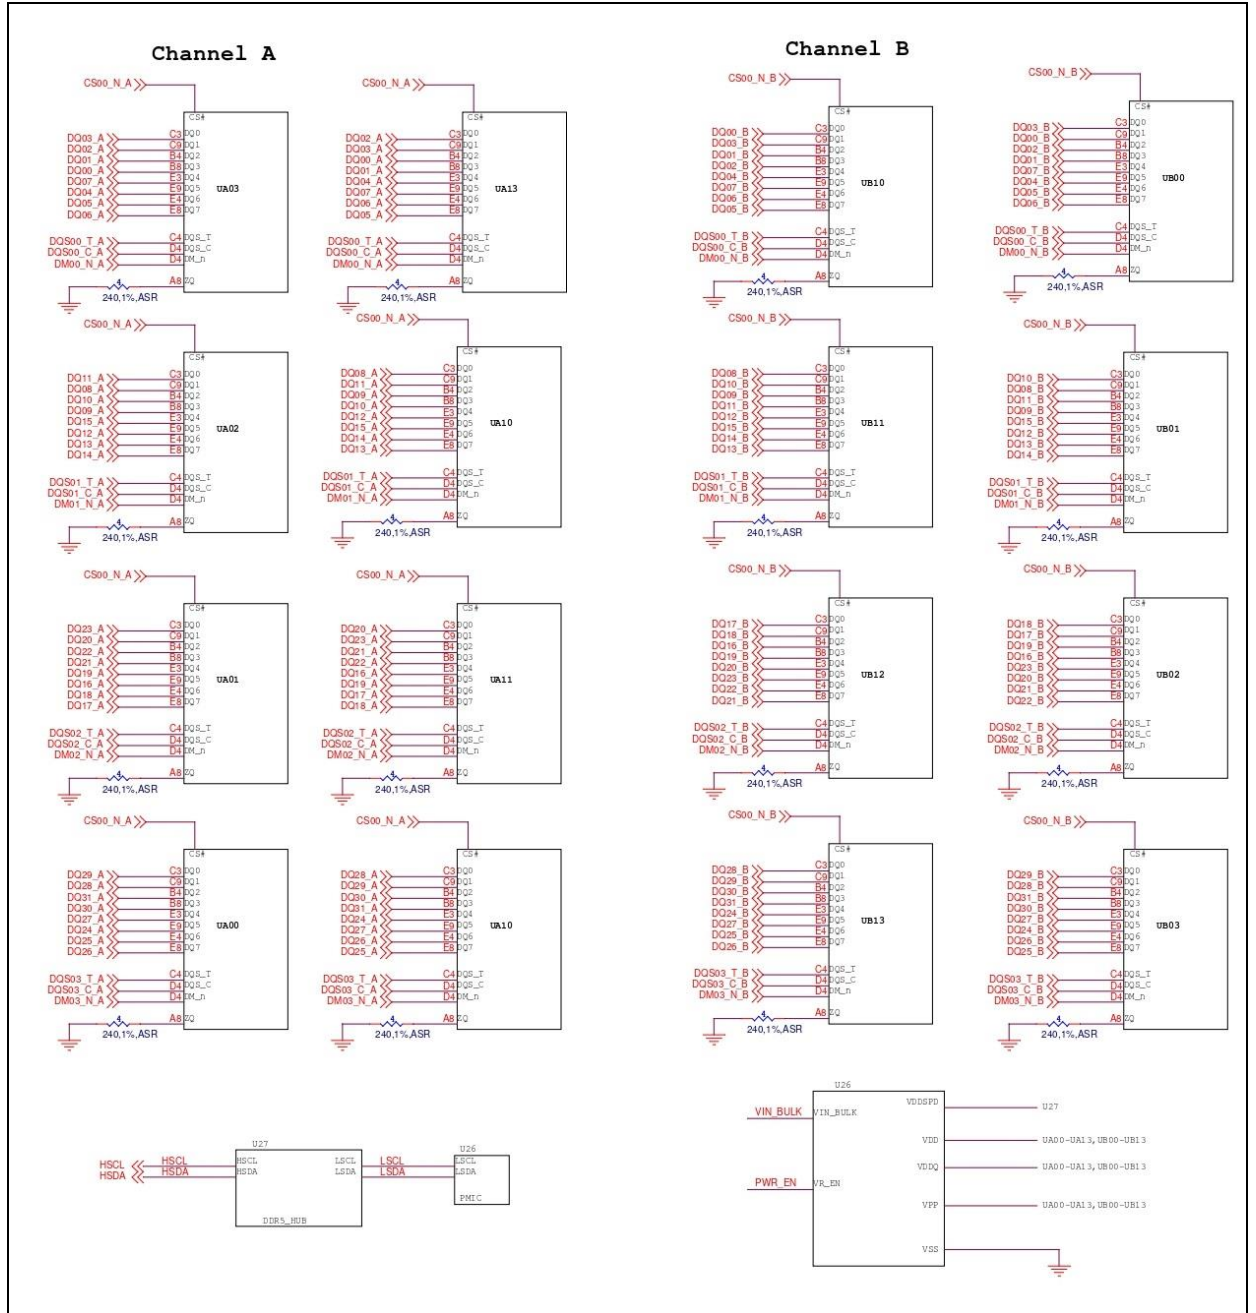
Channel A

CS00_N_A
CS#
DQ03_A C3 DQ0
DQ02_A C9 DQ1
DQ01_A B4 DQ2
DQ00_A B8 DQ3
DQ07_A E3 DQ4
DQ04_A E9 DQ5
DQ05_A E4 DQ6
DQ06_A E8 DQ7
UA03
DQS00_T_A C4 DQS_T
DQS00_C_A D4 DQS_C
DM00_N_A D4 DM_n
A8 ZQ
240,1%,ASR

CS00_N_A
CS#
DQ02_A C3 DQ0
DQ03_A C9 DQ1
DQ00_A B4 DQ2
DQ01_A B8 DQ3
DQ04_A E3 DQ4
DQ07_A E9 DQ5
DQ06_A E4 DQ6
DQ05_A E8 DQ7
UA13
DQS00_T_A C4 DQS_T
DQS00_C_A D4 DQS_C
DM00_N_A D4 DM_n
A8 ZQ
240,1%,ASR

CS00_N_A
CS#
DQ11_A C3 DQ0
DQ08_A C9 DQ1
DQ10_A B4 DQ2
DQ09_A B8 DQ3
DQ15_A E3 DQ4
DQ12_A E9 DQ5
DQ13_A E4 DQ6
DQ14_A E8 DQ7
UA02
DQS01_T_A C4 DQS_T
DQS01_C_A D4 DQS_C
DM01_N_A D4 DM_n
A8 ZQ
240,1%,ASR

CS00_N_A
CS#
DQ08_A C3 DQ0
DQ11_A C9 DQ1
DQ09_A B4 DQ2
DQ10_A B8 DQ3
DQ12_A E3 DQ4
DQ15_A E9 DQ5
DQ14_A E4 DQ6
DQ13_A E8 DQ7
UA10
DQS01_T_A C4 DQS_T
DQS01_C_A D4 DQS_C
DM01_N_A D4 DM_n
A8 ZQ
240,1%,ASR

CS00_N_A
CS#
DQ23_A C3 DQ0
DQ20_A C9 DQ1
DQ22_A B4 DQ2
DQ21_A B8 DQ3
DQ19_A E3 DQ4
DQ16_A E9 DQ5
DQ18_A E4 DQ6
DQ17_A E8 DQ7
UA01
DQS02_T_A C4 DQS_T
DQS02_C_A D4 DQS_C
DM02_N_A D4 DM_n
A8 ZQ
240,1%,ASR

CS00_N_A
CS#
DQ20_A C3 DQ0
DQ23_A C9 DQ1
DQ21_A B4 DQ2
DQ22_A B8 DQ3
DQ16_A E3 DQ4
DQ19_A E9 DQ5
DQ17_A E4 DQ6
DQ18_A E8 DQ7
UA11
DQS02_T_A C4 DQS_T
DQS02_C_A D4 DQS_C
DM02_N_A D4 DM_n
A8 ZQ
240,1%,ASR

CS00_N_A
CS#
DQ29_A C3 DQ0
DQ28_A C9 DQ1
DQ31_A B4 DQ2
DQ30_A B8 DQ3
DQ27_A E3 DQ4
DQ24_A E9 DQ5
DQ25_A E4 DQ6
DQ26_A E8 DQ7
UA00
DQS03_T_A C4 DQS_T
DQS03_C_A D4 DQS_C
DM03_N_A D4 DM_n
A8 ZQ
240,1%,ASR

CS00_N_A
CS#
DQ28_A C3 DQ0
DQ29_A C9 DQ1
DQ30_A B4 DQ2
DQ31_A B8 DQ3
DQ24_A E3 DQ4
DQ27_A E9 DQ5
DQ26_A E4 DQ6
DQ25_A E8 DQ7
UA10
DQS03_T_A C4 DQS_T
DQS03_C_A D4 DQS_C
DM03_N_A D4 DM_n
A8 ZQ
240,1%,ASR

Channel B

CS00_N_B
CS#
DQ00_B C3 DQ0
DQ03_B C9 DQ1
DQ01_B B4 DQ2
DQ02_B B8 DQ3
DQ04_B E3 DQ4
DQ07_B E9 DQ5
DQ06_B E4 DQ6
DQ05_B E8 DQ7
UB10
DQS00_T_B C4 DQS_T
DQS00_C_B D4 DQS_C
DM00_N_B D4 DM_n
A8 ZQ
240,1%,ASR

CS00_N_B
CS#
DQ03_B C3 DQ0
DQ00_B C9 DQ1
DQ02_B B4 DQ2
DQ01_B B8 DQ3
DQ07_B E3 DQ4
DQ04_B E9 DQ5
DQ05_B E4 DQ6
DQ06_B E8 DQ7
UB00
DQS00_T_B C4 DQS_T
DQS00_C_B D4 DQS_C
DM00_N_B D4 DM_n
A8 ZQ
240,1%,ASR

CS00_N_B
CS#
DQ08_B C3 DQ0
DQ10_B C9 DQ1
DQ09_B B4 DQ2
DQ11_B B8 DQ3
DQ12_B E3 DQ4
DQ15_B E9 DQ5
DQ14_B E4 DQ6
DQ13_B E8 DQ7
UB11
DQS01_T_B C4 DQS_T
DQS01_C_B D4 DQS_C
DM01_N_B D4 DM_n
A8 ZQ
240,1%,ASR

CS00_N_B
CS#
DQ10_B C3 DQ0
DQ08_B C9 DQ1
DQ11_B B4 DQ2
DQ09_B B8 DQ3
DQ15_B E3 DQ4
DQ12_B E9 DQ5
DQ13_B E4 DQ6
DQ14_B E8 DQ7
UB01
DQS01_T_B C4 DQS_T
DQS01_C_B D4 DQS_C
DM01_N_B D4 DM_n
A8 ZQ
240,1%,ASR

CS00_N_B
CS#
DQ17_B C3 DQ0
DQ18_B C9 DQ1
DQ16_B B4 DQ2
DQ19_B B8 DQ3
DQ20_B E3 DQ4
DQ23_B E9 DQ5
DQ22_B E4 DQ6
DQ21_B E8 DQ7
UB12
DQS02_T_B C4 DQS_T
DQS02_C_B D4 DQS_C
DM02_N_B D4 DM_n
A8 ZQ
240,1%,ASR

CS00_N_B
CS#
DQ18_B C3 DQ0
DQ17_B C9 DQ1
DQ19_B B4 DQ2
DQ16_B B8 DQ3
DQ23_B E3 DQ4
DQ20_B E9 DQ5
DQ21_B E4 DQ6
DQ22_B E8 DQ7
UB02
DQS02_T_B C4 DQS_T
DQS02_C_B D4 DQS_C
DM02_N_B D4 DM_n
A8 ZQ
240,1%,ASR

CS00_N_B
CS#
DQ28_B C3 DQ0
DQ29_B C9 DQ1
DQ30_B B4 DQ2
DQ31_B B8 DQ3
DQ24_B E3 DQ4
DQ27_B E9 DQ5
DQ25_B E4 DQ6
DQ26_B E8 DQ7
UB13
DQS03_T_B C4 DQS_T
DQS03_C_B D4 DQS_C
DM03_N_B D4 DM_n
A8 ZQ
240,1%,ASR

CS00_N_B
CS#
DQ29_B C3 DQ0
DQ28_B C9 DQ1
DQ31_B B4 DQ2
DQ30_B B8 DQ3
DQ27_B E3 DQ4
DQ24_B E9 DQ5
DQ26_B E4 DQ6
DQ25_B E8 DQ7
UB03
DQS03_T_B C4 DQS_T
DQS03_C_B D4 DQS_C
DM03_N_B D4 DM_n
A8 ZQ
240,1%,ASR

U27
HSCL HSCL HSCL LSCL LSCL
HSDA HSDA HSDA LSDA LSDA
DDR5_HUB
U26
LSCL
LSDA
PMIC

U26
VIN_BULK VIN_BULK
PWR_EN VR_EN
VDDSPD U27
VDD UA00-UA13, UB00-UB13
VDDQ UA00-UA13, UB00-UB13
VPP UA00-UA13, UB00-UB13
VSS